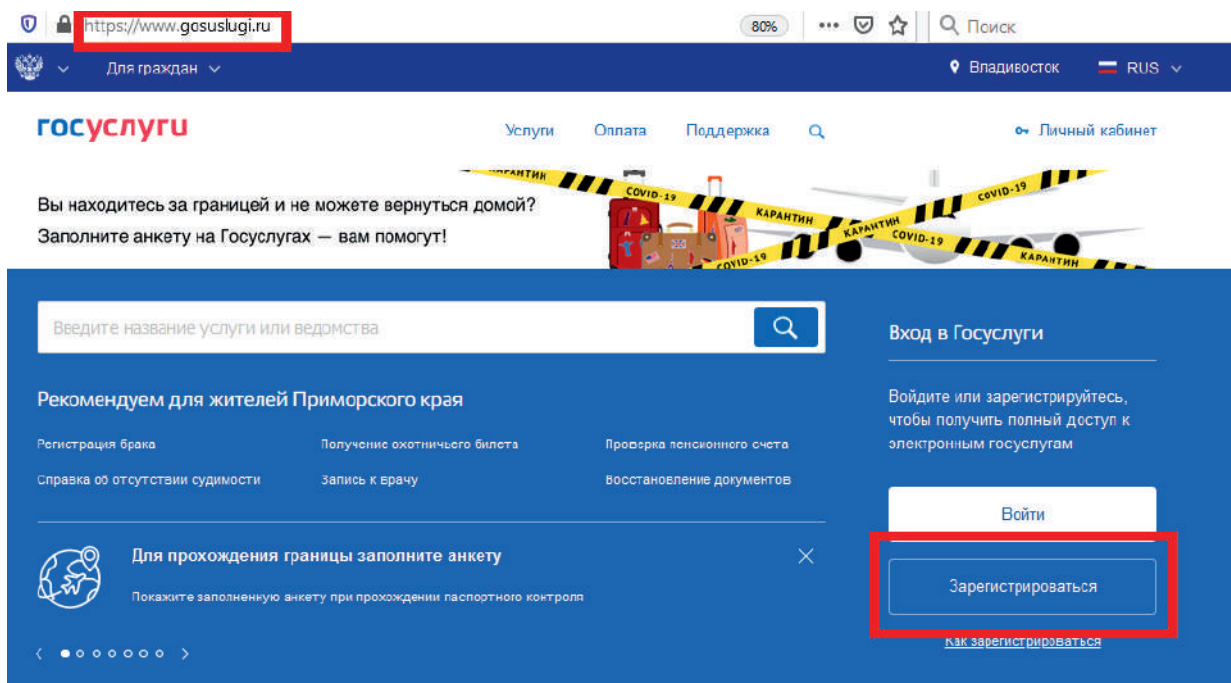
https://www.gosuslugi.ru

80%

Поиск

Для граждан

Владивосток

RUS

госуслуги

Услуги

Оплата

Поддержка

Личный кабинет

КАРАНТИН

COVID-19

КАРАНТИН

КАРАНТИН

COVID-19

COVID-19

COVID-19

КАРАНТИН

Вы находитесь за границей и не можете вернуться домой? Заполните анкету на Госуслугах — вам помогут!

Введите название услуги или ведомства

Вход в Госуслуги

Рекомендуем для жителей Приморского края

Регистрация брака

Получение охотничьего билета

Проверка пенсионного счета

Справка об отсутствии судимости

Запись к врачу

Восстановление документов

Войдите или зарегистрируйтесь, чтобы получить полный доступ к электронным госуслугам

Войти

Для прохождения границы заполните анкету

Покажите заполненную анкету при прохождении паспортного контроля

Зарегистрироваться

Как зарегистрироваться